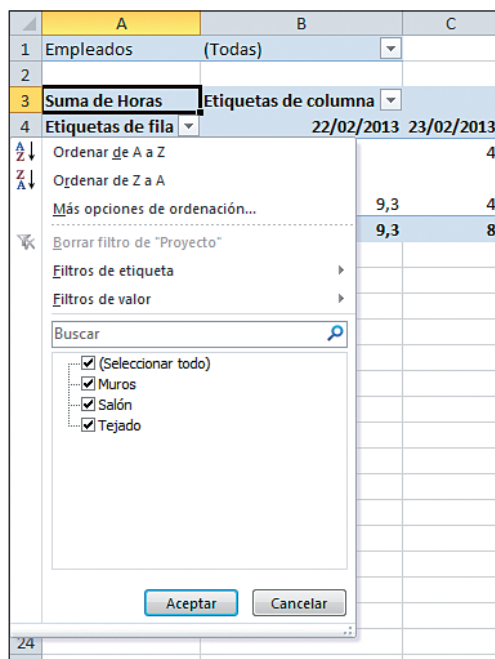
| | A | B | C |
|---|---|---|---|
| 1 | Empleados | (Todas) | |
| 2 | | | |
| 3 | Suma de Horas | Etiquetas de columna | |
| 4 | Etiquetas de fila | 22/02/2013 | 23/02/2013 |
| | | | 4 |
| | | 9,3 | 4 |
| | | 9,3 | 8 |
| 24 | | | |

A Z Ordenar de A a Z
Z A Ordenar de Z a A
Más opciones de ordenación...
Borrar filtro de "Proyecto"
Filtros de etiqueta
Filtros de valor
Buscar
(Seleccionar todo)
Muros
Salón
Tejado
Aceptar
Cancelar